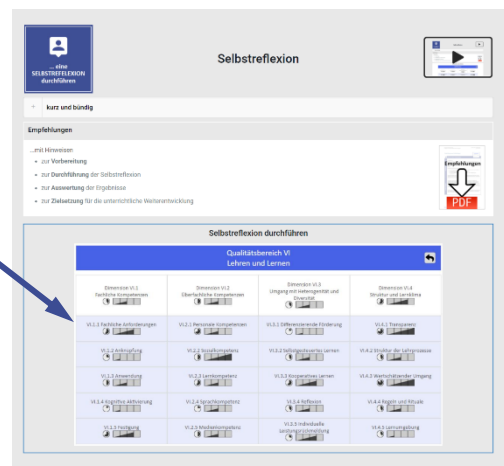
... eine SELBSTREFLEXION durchführen

Selbstreflexion

+ kurz und bündig

Empfehlungen

...mit Hinweisen

- zur Vorbereitung
- zur Durchführung der Selbstreflexion
- zur Auswertung der Ergebnisse
- zur Zielsetzung für die unterrichtliche Weiterentwicklung

Empfehlungen

PDF

Selbstreflexion durchführen

Qualitätsbereich VI
Lehren und Lernen

| Dimension VI.1 Fachliche Kompetenzen | Dimension VI.2 Überfachliche Kompetenzen | Dimension VI.3 Umgang mit Heterogenität und Diversität | Dimension VI.4 Struktur und Lernklima |
|---|---|---|---|
| VI.1.1 Fachliche Anforderungen | VI.2.1 Personale Kompetenzen | VI.3.1 Differenzierende Förderung | VI.4.1 Transparenz |
| VI.1.2 Anknüpfung | VI.2.2 Sozialkompetenz | VI.3.2 Selbstgesteuertes Lernen | VI.4.2 Struktur der Lehrprozesse |
| VI.1.3 Anwendung | VI.2.3 Lernkompetenz | VI.3.3 Kooperatives Lernen | VI.4.3 Wertschätzender Umgang |
| VI.1.4 Kognitive Aktivierung | VI.2.4 Sprachkompetenz | VI.3.4 Reflexion | VI.4.4 Regeln und Rituale |
| VI.1.5 Festigung | VI.2.5 Medienkompetenz | VI.3.5 Individuelle Leistungsrückmeldung | VI.4.5 Lernumgebung |